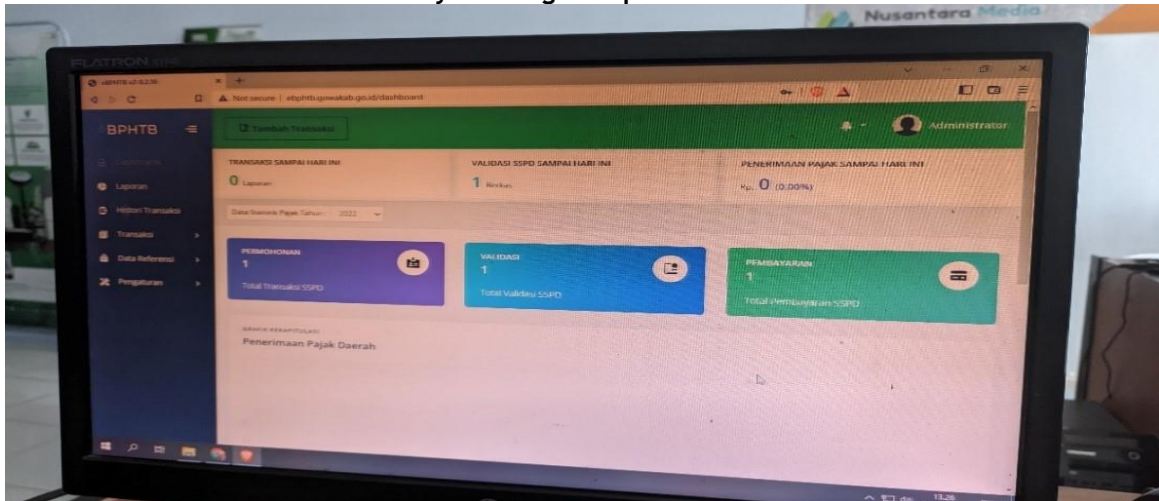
Nusantara Media

FLATRON

ebPHTB v2.0.2.3b

Not secure | ebphtb.gowakab.go.id/dashboard

BPHTB

Tambah Transaksi

Administrator

Dashboard

Laporan

Histori Transaksi

Transaksi

Data Referensi

Pengaturan

TRANSAKSI SAMPAI HARI INI

0 Laporan

VALIDASI SSPD SAMPAI HARI INI

1 Berkas

PENERIMAAN PAJAK SAMPAI HARI INI

Rp. 0 (0,00%)

Data Statistik Pajak Tahun : 2022

PERMOHONAN

1

Total Transaksi SSPD

VALIDASI

1

Total Validasi SSPD

PEMBAYARAN

1

Total Pembayaran SSPD

GRAFIK KESELURUHAN

Penerimaan Pajak Daerah

13.26